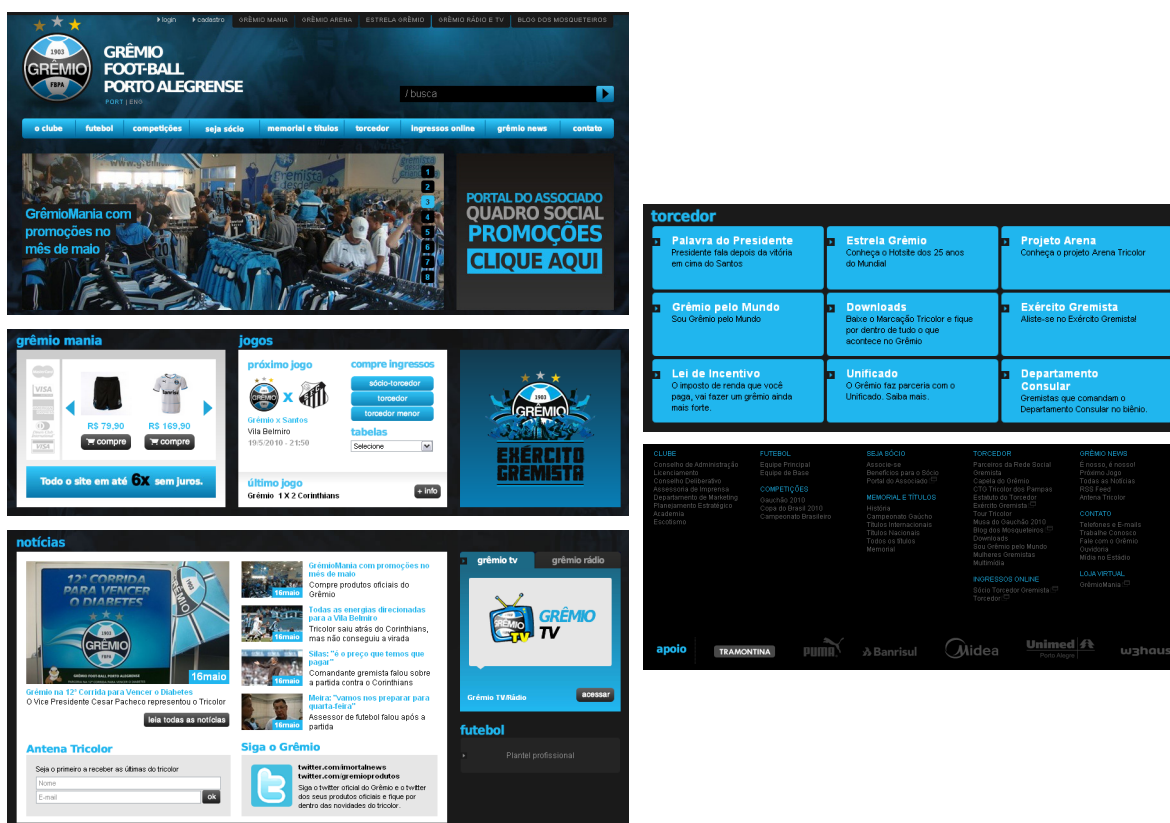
login | cadastro | GRÊMIO MANIA | GRÊMIO ARENA | ESTRELA GRÊMIO | GRÊMIO RÁDIO E TV | BLOG DOS MOSQUETEIROS

1903 GRÊMIO FBPA

GRÊMIO FOOT-BALL PORTO ALEGRENSE

PORT | ENG

/ busca

o clube | futebol | competições | seja sócio | memorial e títulos | torcedor | ingressos online | grêmio news | contato

GrêmioMania com promoções no mês de maio

1 2 3 4 5 6 7 8

PORTAL DO ASSOCIADO
QUADRO SOCIAL
PROMOÇÕES
CLIQUE AQUI

grêmio mania

R$ 79,90 compre
R$ 169,90 compre

Todo o site em até 6x sem juros.

jogos

próximo jogo

Grêmio x Santos
Vila Belmiro
19/5/2010 - 21:50

compre ingressos
sócio-torcedor
torcedor
torcedor menor

tabelas
Selecione

último jogo
Grêmio 1 X 2 Corinthians
+ info

GRÊMIO
EXÉRCITO GREMISTA

notícias

12ª CORRIDA PARA VENCER O DIABETES

16maio

Grêmio na 12ª Corrida para Vencer o Diabetes
O Vice Presidente Cesar Pacheco representou o Tricolor

leia todas as notícias

16maio GrêmioMania com promoções no mês de maio
Compre produtos oficiais do Grêmio

16maio Todas as energias direcionadas para a Vila Belmiro
Tricolor saiu atrás do Corinthians, mas não conseguiu a virada

16maio Silas: "é o preço que temos que pagar"
Comandante gremista falou sobre a partida contra o Corinthians

16maio Meira: "vamos nos preparar para quarta-feira"
Assessor de futebol falou após a partida

grêmio tv | grêmio rádio

GRÊMIO TV

Grêmio TV/Rádio
acessar

futebol

Plantel profissional

Antena Tricolor

Seja o primeiro a receber as últimas do tricolor
Nome
E-mail
ok

Siga o Grêmio

twitter.com/imortalnews
twitter.com/gremioprodutos
Siga o twitter oficial do Grêmio e o twitter dos seus produtos oficiais e fique por dentro das novidades do tricolor.

torcedor

Palavra do Presidente
Presidente fala depois da vitória em cima do Santos

Estrela Grêmio
Conheça o Hotsite dos 25 anos do Mundial

Projeto Arena
Conheça o projeto Arena Tricolor

Grêmio pelo Mundo
Sou Grêmio pelo Mundo

Downloads
Baixe o Marcação Tricolor e fique por dentro de tudo o que acontece no Grêmio

Exército Gremista
Aliste-se no Exército Gremista!

Lei de Incentivo
O imposto de renda que você paga, vai fazer um grêmio ainda mais forte.

Unificado
O Grêmio faz parceria com o Unificado. Saiba mais.

Departamento Consular
Gremistas que comandam o Departamento Consular no biênio.

CLUBE
Conselho de Administração
Licenciamento
Conselho Deliberativo
Assessoria de Imprensa
Departamento de Marketing
Planejamento Estratégico
Academia
Escolinha

FUTEBOL
Equipe Principal
Equipe de Base

COMPETIÇÕES
Gauchão 2010
Copa do Brasil 2010
Campeonato Brasileiro

SEJA SÓCIO
Associe-se
Benefícios para o Sócio
Portal do Associado

MEMORIAL E TÍTULOS
História
Campeonato Gaúcho
Títulos Internacionais
Títulos Nacionais
Todos os títulos
Memorial

TORCEDOR
Parceiros da Rede Social Gremista
Capela do Grêmio
CTG Tricolor dos Pampas
Estatuto do Torcedor
Exército Gremista
Tour Tricolor
Musa do Gauchão 2010
Blog dos Mosqueteiros
Downloads
Sou Grêmio pelo Mundo
Mulheres Gremistas
Multimídia

INGRESSOS ONLINE
Sócio Torcedor Gremista
Torcedor

GRÊMIO NEWS
É nosso, é nosso!
Próximo Jogo
Todas as Notícias
RSS Feed
Antena Tricolor

CONTATO
Telefones e E-mails
Trabalhe Conosco
Fale com o Grêmio
Ouvidoria
Mídia no Estádio

LOJA VIRTUAL
GrêmioMania

apoio TRAMONTINA PUMA Banrisul Midea Unimed Porto Alegre w3haus